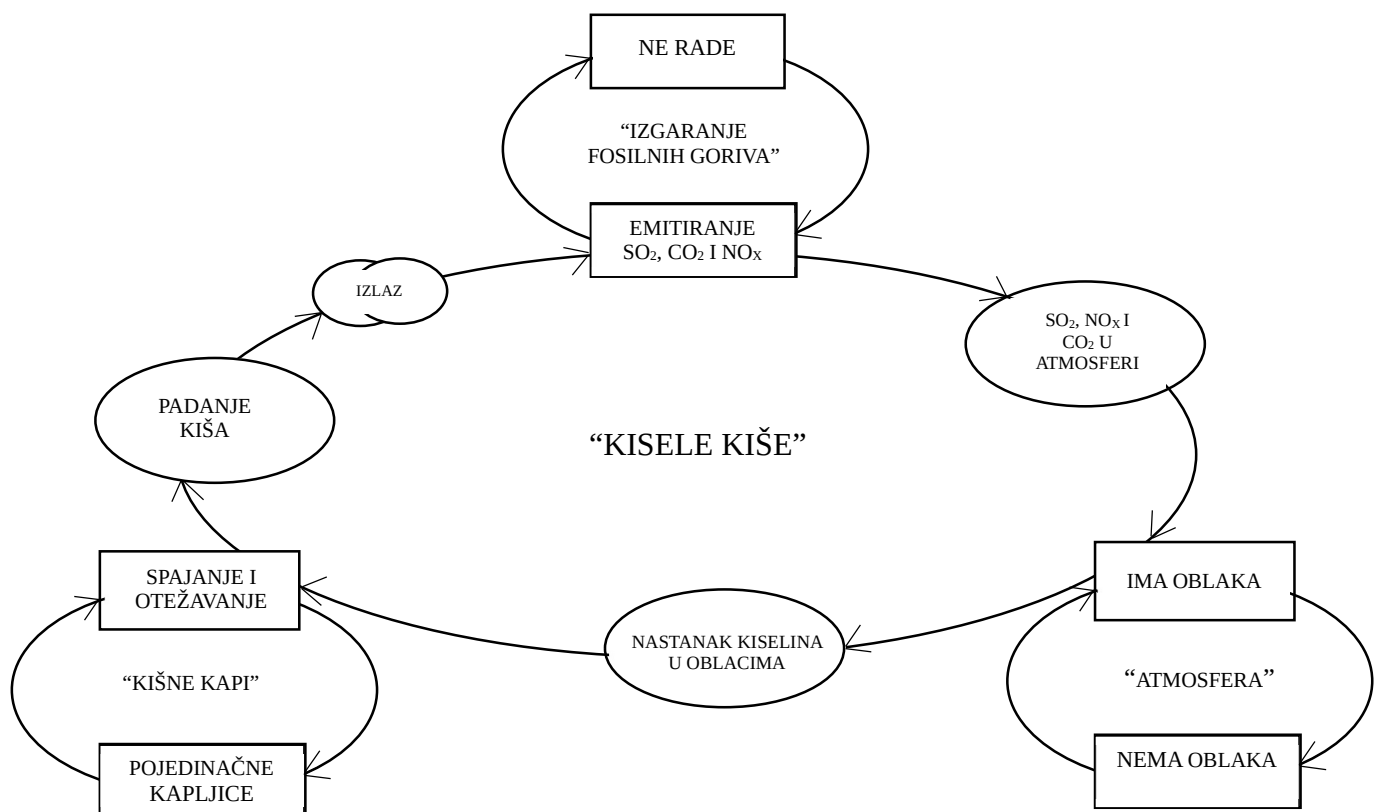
NE RADE

“IZGARANJE FOSILNIH GORIVA”

EMITIRANJE $SO_2$, $CO_2$ I $NO_X$

IZLAZ

$SO_2$, $NO_X$ I $CO_2$ U ATMOSFERI

PADANJE KIŠA

“KISELE KIŠE”

SPAJANJE I OTEŽAVANJE

IMA OBLAKA

NASTANAK KISELINA U OBLACIMA

“KIŠNE KAPI”

“ATMOSFERA”

POJEDINAČNE KAPLJICE

NEMA OBLAKA